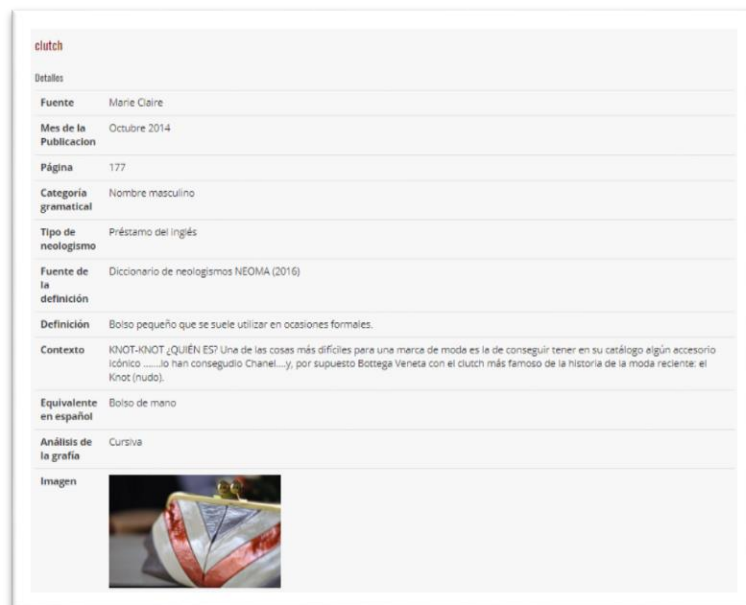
clutch

Detalles

| | |
|---|---|
| Fuente | Marie Claire |
| Mes de la Publicacion | Octubre 2014 |
| Página | 177 |
| Categoría gramatical | Nombre masculino |
| Tipo de neologismo | Préstamo del inglés |
| Fuente de la definición | Diccionario de neologismos NEOMA (2016) |
| Definición | Bolso pequeño que se suele utilizar en ocasiones formales. |
| Contexto | KNOT-KNOT ¿QUIÉN ES? Una de las cosas más difíciles para una marca de moda es la de conseguir tener en su catálogo algún accesorio icónico .......lo han consegudio Chanel....y, por supuesto Bottega Veneta con el clutch más famoso de la historia de la moda reciente: el Knot (nudo). |
| Equivalente en español | Bolso de mano |
| Análisis de la grafía | Cursiva |
| Imagen | |